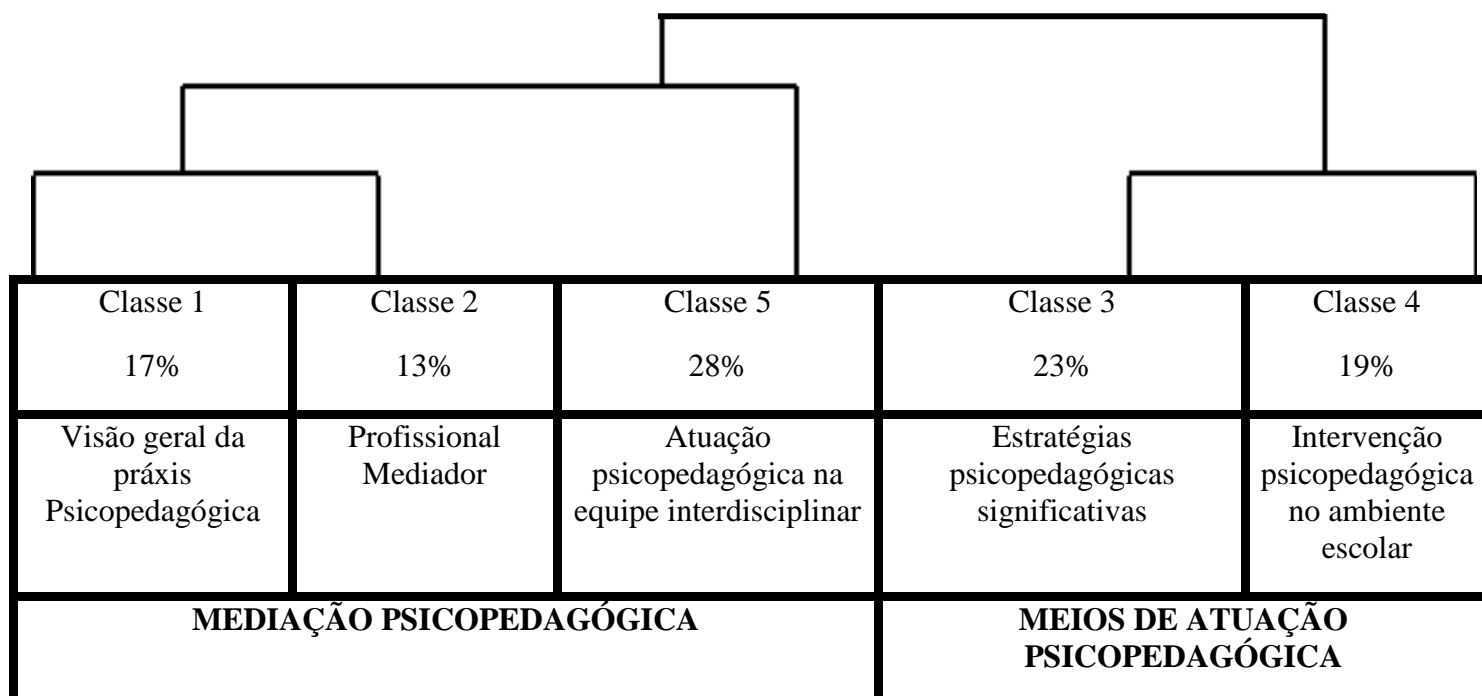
| Classe 1 17% | Classe 2 13% | Classe 5 28% | Classe 3 23% | Classe 4 19% |
|---|---|---|---|---|
| Visão geral da práxis Psicopedagógica | Profissional Mediador | Atuação psicopedagógica na equipe interdisciplinar | Estratégias psicopedagógicas significativas | Intervenção psicopedagógica no ambiente escolar |
| **MEDIAÇÃO PSICOPEDAGÓGICA** | | | **MEIOS DE ATUAÇÃO PSICOPEDAGÓGICA** | |